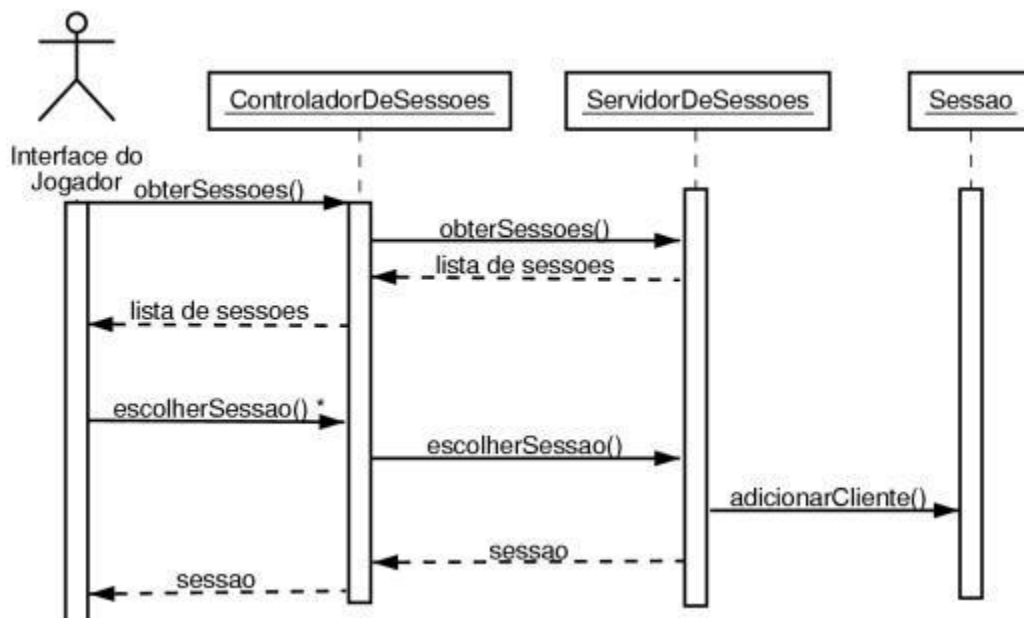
ControladorDeSessoes

ServidorDeSessoes

Sessao

Interface do Jogador

obterSessoes()

obterSessoes()

lista de sessoes

lista de sessoes

escolherSessao() *

escolherSessao()

adicionarCliente()

sessao

sessao